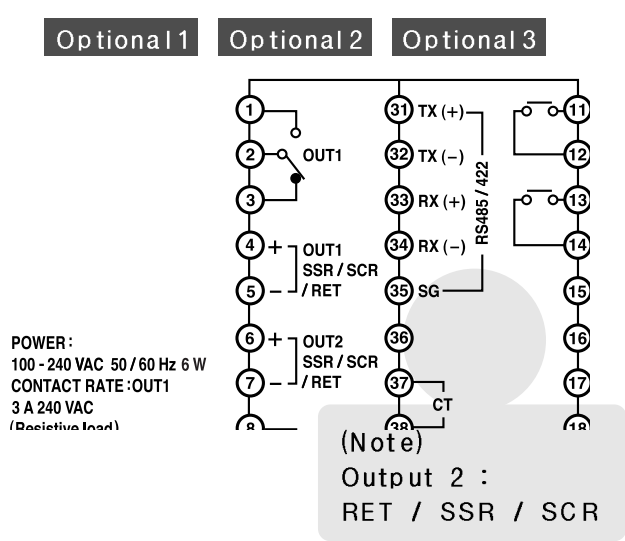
Optional 1 Optional 2 Optional 3

1
2 OUT1
3
4 + OUT1 SSR / SCR
5 − / RET
6 + OUT2 SSR / SCR
7 − / RET
8

31 TX (+)
32 TX (−)
33 RX (+)
34 RX (−)
35 SG
RS485 / 422
36
37
38
CT

11
12
13
14
15
16
17
18

POWER :
100 - 240 VAC 50 / 60 Hz 6 W
CONTACT RATE : OUT1
3 A 240 VAC
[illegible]

(Note)
Output 2 :
RET / SSR / SCR